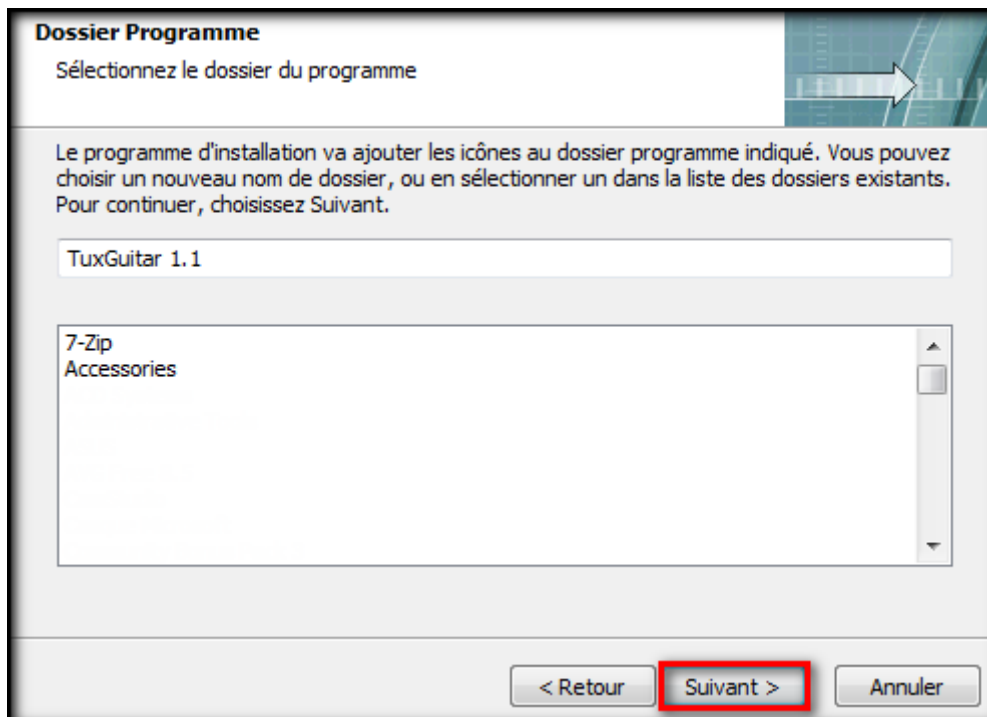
Dossier Programme
Sélectionnez le dossier du programme

Le programme d'installation va ajouter les icônes au dossier programme indiqué. Vous pouvez choisir un nouveau nom de dossier, ou en sélectionner un dans la liste des dossiers existants. Pour continuer, choisissez Suivant.

TuxGuitar 1.1

7-Zip
Accessories

< Retour
Suivant >
Annuler